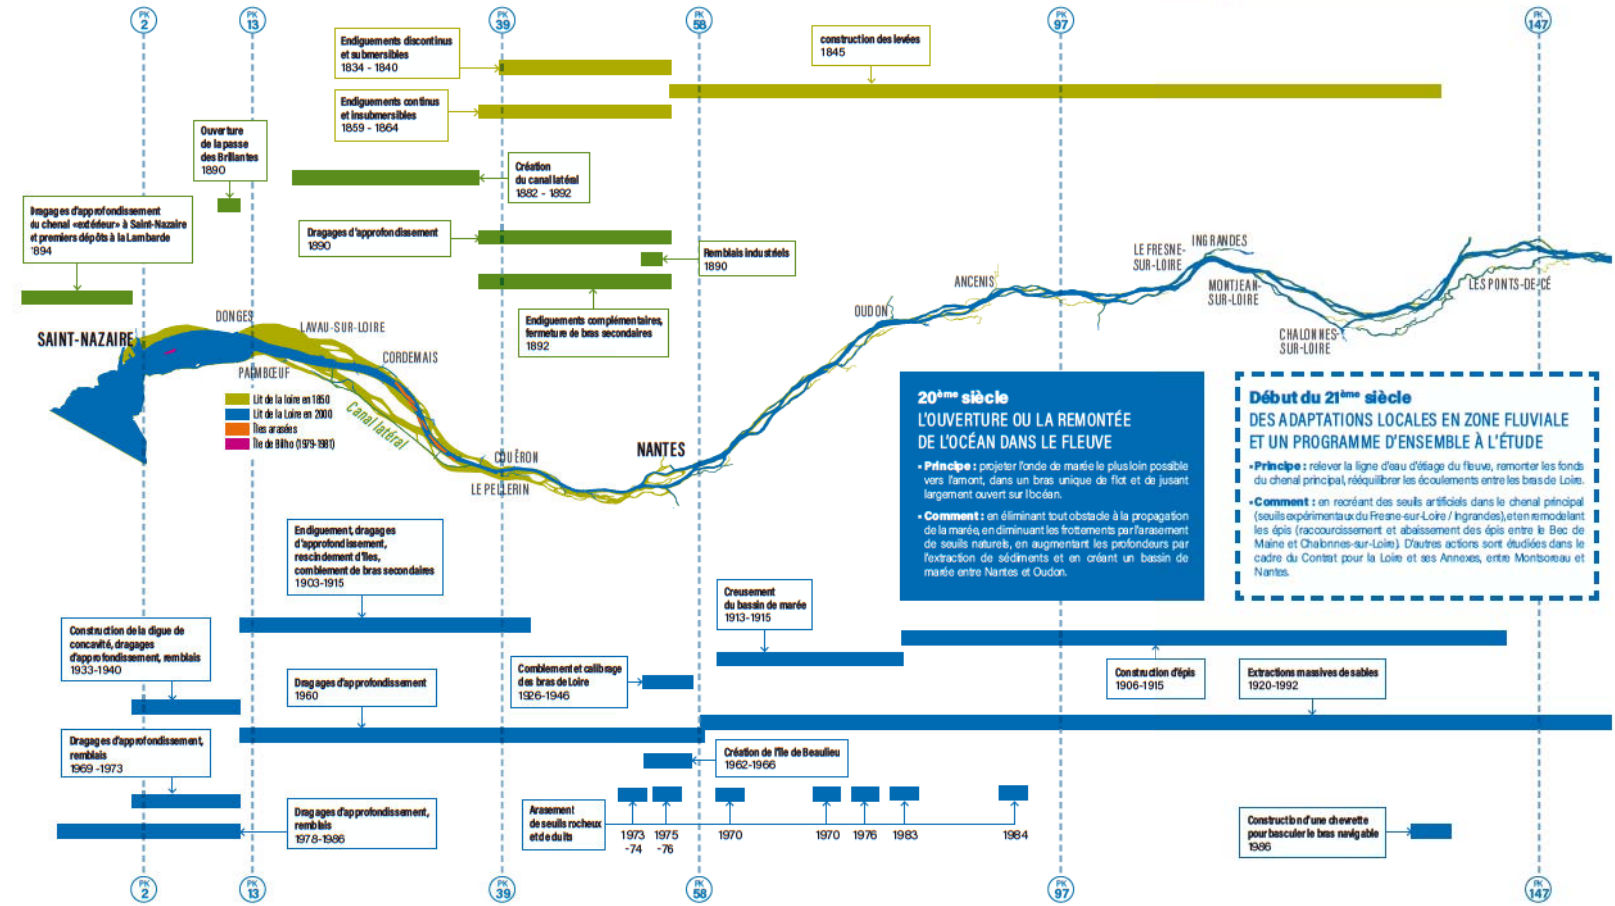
PK 2
PK 13
PK 39
PK 58
PK 97
PK 147

Endiguements discontinus et submersibles
1834 - 1840

construction des levées
1845

Endiguements continus et insubmersibles
1859 - 1864

Ouverture de la passe des Brillantes
1890

Création du canal latéral
1882 - 1892

Dragages d'approfondissement du chenal «extérieur» à Saint-Nazaire et premiers dépôts à la Lambarde
1894

Dragages d'approfondissement
1890

Remblais industriels
1890

Endiguements complémentaires, fermeture de bras secondaires
1892

SAINT-NAZAIRE
DONGES
LAVAU-SUR-LOIRE
CORDEMAIS
PAIMBŒUF
Canal latéral
COUËRON
LE PELLERIN
NANTES
OUDON
ANCENIS
LE FRESNE-SUR-LOIRE
INGRANDES
MONTJEAN-SUR-LOIRE
CHALONNES-SUR-LOIRE
LES PONTS-DE-CÉ

Lit de la Loire en 1850
Lit de la Loire en 2000
Îles arasées
Île de Bilho (1979-1981)

20ème siècle
L'OUVERTURE OU LA REMONTÉE DE L'OCÉAN DANS LE FLEUVE
• Principe : projeter l'onde de marée le plus loin possible vers l'amont, dans un bras unique de flot et de jusant largement ouvert sur l'océan.
• Comment : en éliminant tout obstacle à la propagation de la marée, en diminuant les frottements par l'arasement de seuils naturels, en augmentant les profondeurs par l'extraction de sédiments et en créant un bassin de marée entre Nantes et Oudon.

Début du 21ème siècle
DES ADAPTATIONS LOCALES EN ZONE FLUVIALE ET UN PROGRAMME D'ENSEMBLE À L'ÉTUDE
• Principe : relever la ligne d'eau d'étiage du fleuve, remonter les fonds du chenal principal, rééquilibrer les écoulements entre les bras de Loire.
• Comment : en recréant des seuils artificiels dans le chenal principal (seuils expérimentaux du Fresne-sur-Loire / Ingrandes), et en remodelant les épis (raccourcissement et abaissement des épis entre le Bec de Maine et Chalonnes-sur-Loire). D'autres actions sont étudiées dans le cadre du Contrat pour la Loire et ses Annexes, entre Montsoreau et Nantes.

Endiguement, dragages d'approfondissement, rescindement d'îles, comblement de bras secondaires
1903-1915

Construction de la digue de concavité, dragages d'approfondissement, remblais
1933-1940

Creusement du bassin de marée
1913-1915

Dragages d'approfondissement
1960

Comblement et calibrage des bras de Loire
1926-1946

Construction d'épis
1906-1915

Extractions massives de sables
1920-1992

Dragages d'approfondissement, remblais
1969 -1973

Création de l'île de Beaulieu
1962-1966

Dragages d'approfondissement, remblais
1978-1986

Arasement de seuils rocheux et de duits

1973 -74
1975 -76
1970
1970
1976
1983
1984

Construction d'une chevrette pour basculer le bras navigable
1986